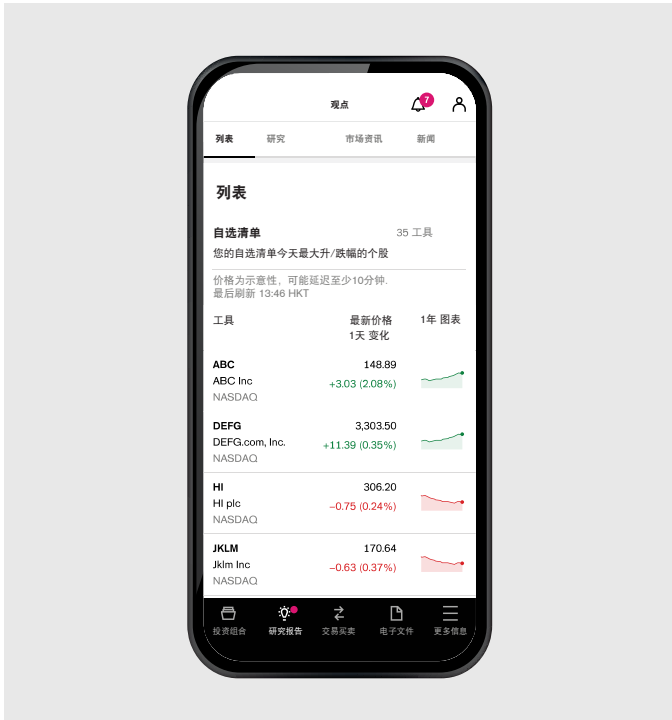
观点

7

列表 研究 市场资讯 新闻

列表

自选清单 35 工具

您的自选清单今天最大升/跌幅的个股

价格为示意性，可能延迟至少10分钟.
最后刷新 13:46 HKT

| 工具 | 最新价格 1天 变化 | 1年 图表 |
|---|---|---|
| ABC ABC Inc NASDAQ | 148.89 +3.03 (2.08%) | |
| DEFG DEFG.com, Inc. NASDAQ | 3,303.50 +11.39 (0.35%) | |
| HI HI plc NASDAQ | 306.20 −0.75 (0.24%) | |
| JKLM Jklm Inc NASDAQ | 170.64 −0.63 (0.37%) | |

投资组合 研究报告 交易买卖 电子文件 更多信息